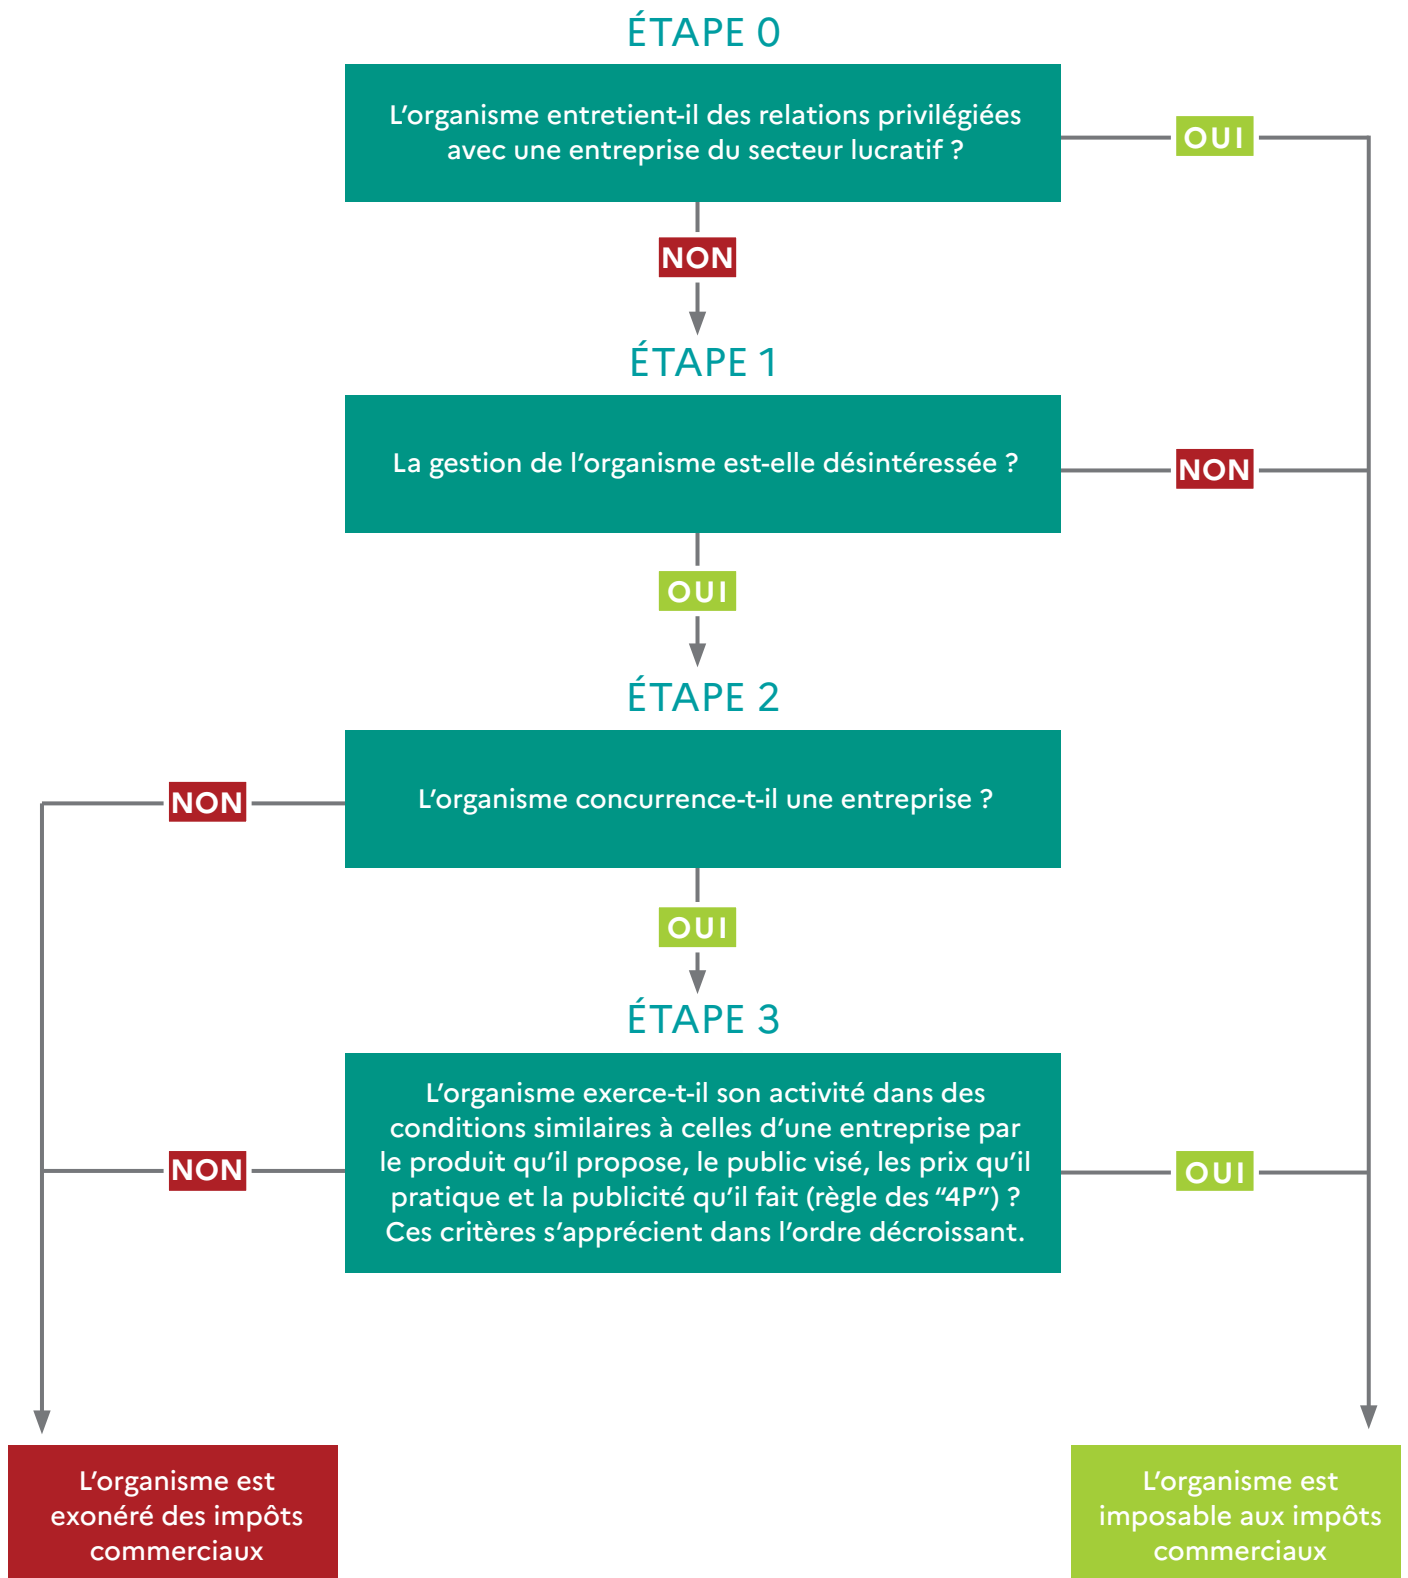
ÉTAPE 0

L’organisme entretient-il des relations privilégiées avec une entreprise du secteur lucratif ?

OUI

NON

ÉTAPE 1

La gestion de l’organisme est-elle désintéressée ?

NON

OUI

ÉTAPE 2

NON

L’organisme concurrence-t-il une entreprise ?

OUI

ÉTAPE 3

NON

L’organisme exerce-t-il son activité dans des conditions similaires à celles d’une entreprise par le produit qu’il propose, le public visé, les prix qu’il pratique et la publicité qu’il fait (règle des “4P”) ? Ces critères s’apprécient dans l’ordre décroissant.

OUI

L’organisme est exonéré des impôts commerciaux

L’organisme est imposable aux impôts commerciaux